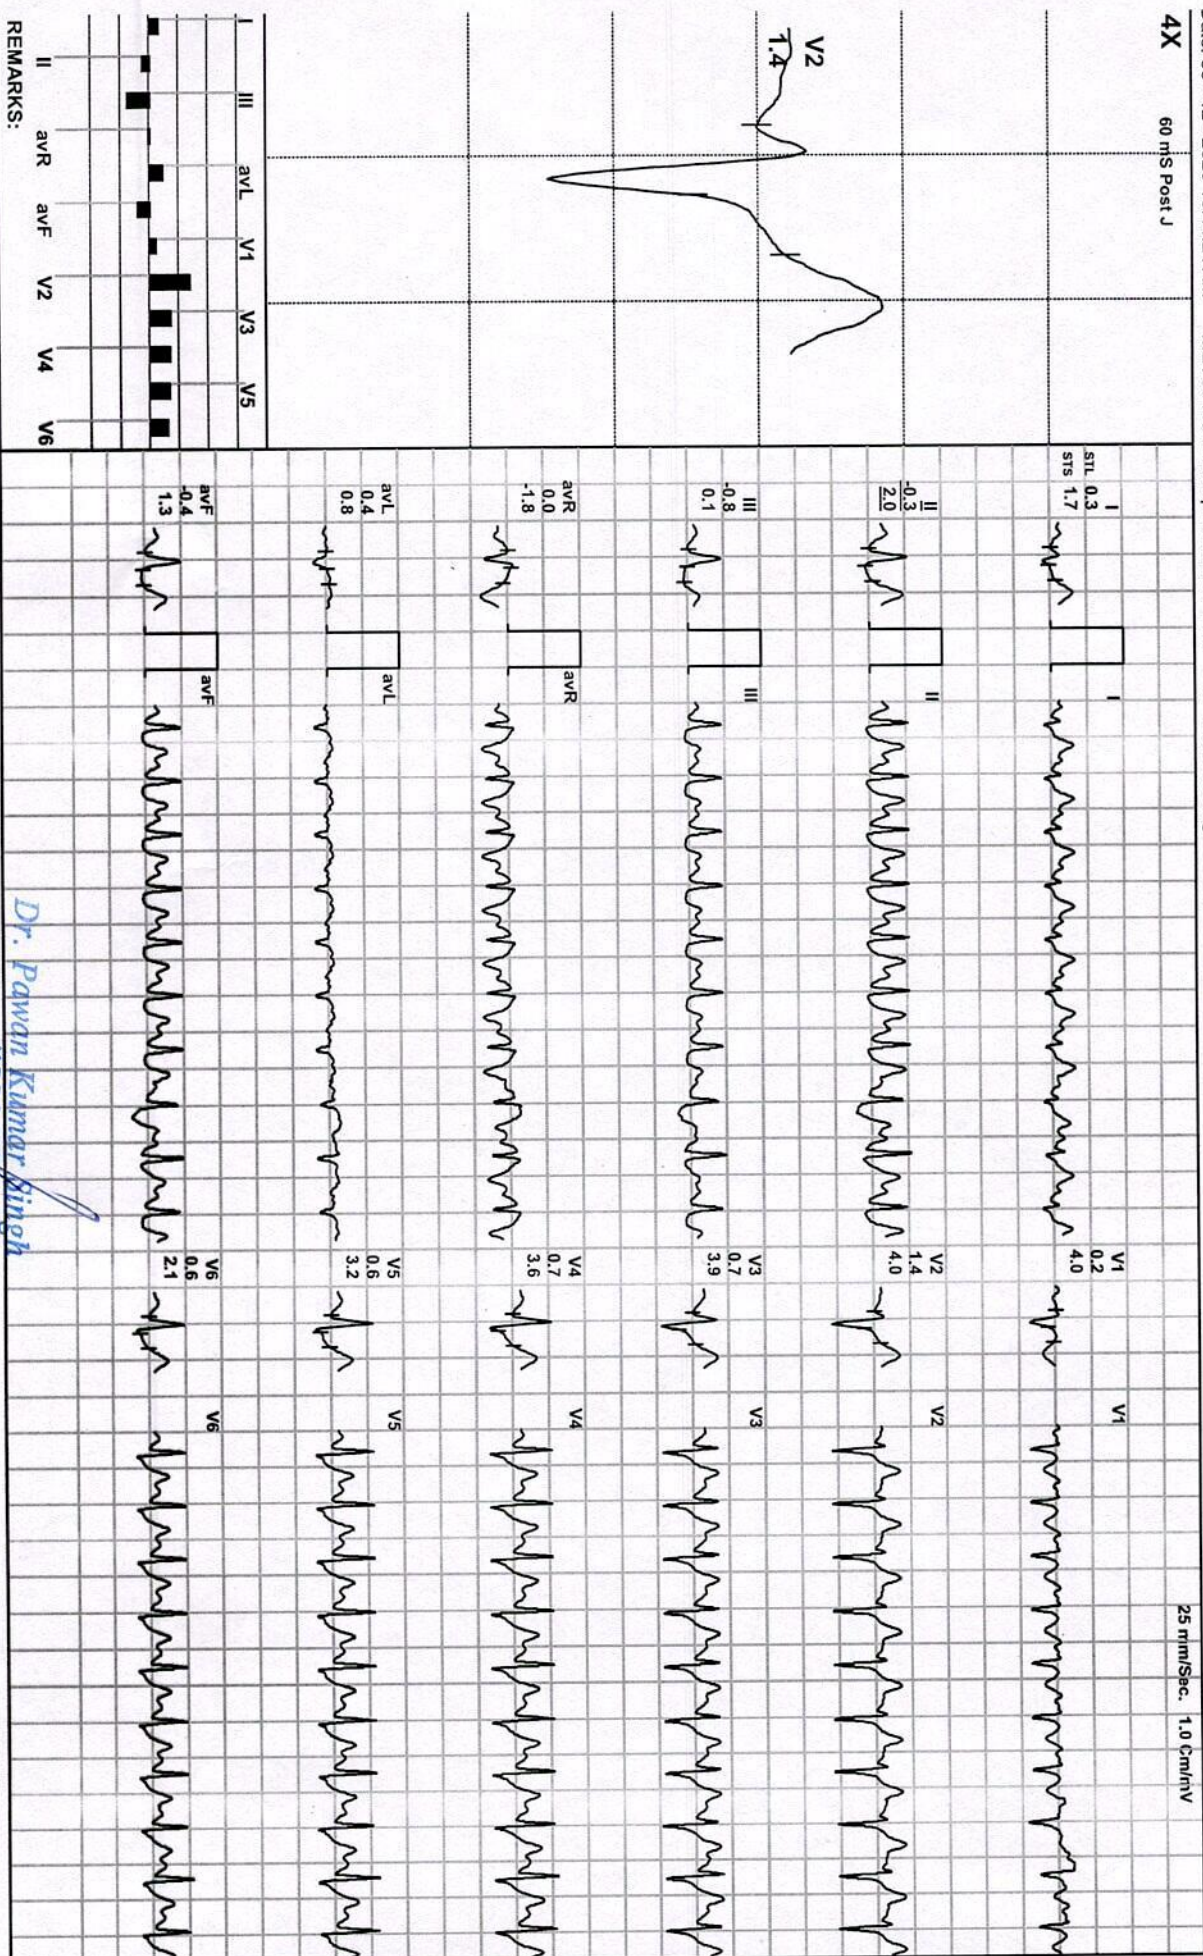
4X

60 mS Post J

V2
1.4

I III avL V1 V3 V5
II avR avF V2 V4 V6

REMARKS:

25 mm/Sec. 1.0 Cm/mV

I
STL 0.3
STS 1.7

I

V1
0.2
4.0

V1

II
-0.3
2.0

II

V2
1.4
4.0

V2

III
-0.8
0.1

III

V3
0.7
3.9

V3

avR
0.0
-1.8

avR

V4
0.7
3.6

V4

avL
0.4
0.8

avL

V5
0.6
3.2

V5

avF
-0.4
1.3

avF

V6
0.6
2.1

V6

Dr. Pawan Kumar Singh